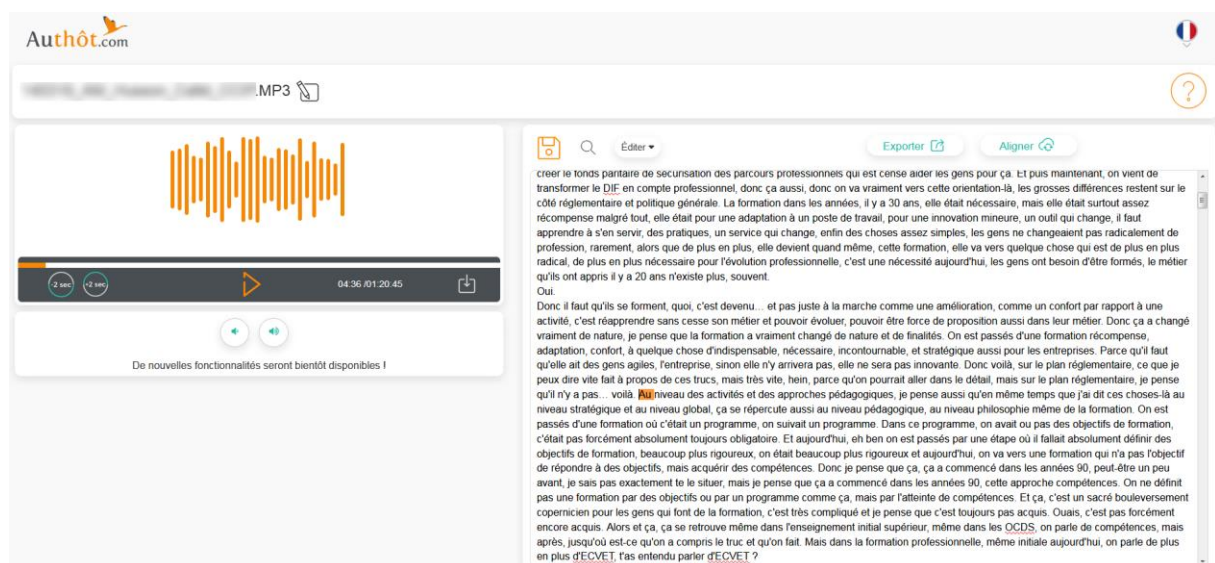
Authôt.com

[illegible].MP3

?

-2 sec +2 sec 04:36 /01:20:45

De nouvelles fonctionnalités seront bientôt disponibles !

Éditer

Exporter

Aligner

créer le fonds paritaire de sécurisation des parcours professionnels qui est censé aider les gens pour ça. Et puis maintenant, on vient de transformer le DIF en compte professionnel, donc ça aussi, donc on va vraiment vers cette orientation-là, les grosses différences restent sur le côté réglementaire et politique générale. La formation dans les années, il y a 30 ans, elle était nécessaire, mais elle était surtout assez récompense malgré tout, elle était pour une adaptation à un poste de travail, pour une innovation mineure, un outil qui change, il faut apprendre à s'en servir, des pratiques, un service qui change, enfin des choses assez simples, les gens ne changeaient pas radicalement de profession, rarement, alors que de plus en plus, elle devient quand même, cette formation, elle va vers quelque chose qui est de plus en plus radical, de plus en plus nécessaire pour l'évolution professionnelle, c'est une nécessité aujourd'hui, les gens ont besoin d'être formés, le métier qu'ils ont appris il y a 20 ans n'existe plus, souvent.
Oui.
Donc il faut qu'ils se forment, quoi, c'est devenu… et pas juste à la marche comme une amélioration, comme un confort par rapport à une activité, c'est réapprendre sans cesse son métier et pouvoir évoluer, pouvoir être force de proposition aussi dans leur métier. Donc ça a changé vraiment de nature, je pense que la formation a vraiment changé de nature et de finalités. On est passés d'une formation récompense, adaptation, confort, à quelque chose d'indispensable, nécessaire, incontournable, et stratégique aussi pour les entreprises. Parce qu'il faut qu'elle ait des gens agiles, l'entreprise, sinon elle n'y arrivera pas, elle ne sera pas innovante. Donc voilà, sur le plan réglementaire, ce que je peux dire vite fait à propos de ces trucs, mais très vite, hein, parce qu'on pourrait aller dans le détail, mais sur le plan réglementaire, je pense qu'il n'y a pas… voilà. Au niveau des activités et des approches pédagogiques, je pense aussi qu'en même temps que j'ai dit ces choses-là au niveau stratégique et au niveau global, ça se répercute aussi au niveau pédagogique, au niveau philosophie même de la formation. On est passés d'une formation où c'était un programme, on suivait un programme. Dans ce programme, on avait ou pas des objectifs de formation, c'était pas forcément absolument toujours obligatoire. Et aujourd'hui, eh ben on est passés par une étape où il fallait absolument définir des objectifs de formation, beaucoup plus rigoureux, on était beaucoup plus rigoureux et aujourd'hui, on va vers une formation qui n'a pas l'objectif de répondre à des objectifs, mais acquérir des compétences. Donc je pense que ça, ça a commencé dans les années 90, peut-être un peu avant, je sais pas exactement te le situer, mais je pense que ça a commencé dans les années 90, cette approche compétences. On ne définit pas une formation par des objectifs ou par un programme comme ça, mais par l'atteinte de compétences. Et ça, c'est un sacré bouleversement copernicien pour les gens qui font de la formation, c'est très compliqué et je pense que c'est toujours pas acquis. Ouais, c'est pas forcément encore acquis. Alors et ça, ça se retrouve même dans l'enseignement initial supérieur, même dans les OCDS, on parle de compétences, mais après, jusqu'où est-ce qu'on a compris le truc et qu'on fait. Mais dans la formation professionnelle, même initiale aujourd'hui, on parle de plus en plus d'ECVET, t'as entendu parler d'ECVET ?